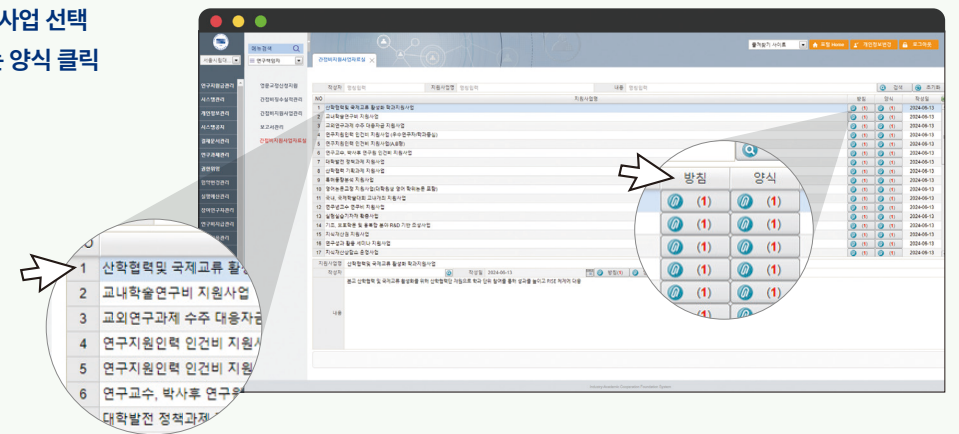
사업 선택
는 양식 클릭

메뉴검색
연구책임자
서울시립대
연구지원금관리
시스템관리
개인정보관리
시스템지
결제문서관리
연구과제관리
공문발송
연구비관리
입금예산관리
강의연구지원관리
연구비지급관리
영문교정신청지원
간접비정산신청관리
간접비지원사업관리
보고서관리
간접비지원사업자료실
간접비지원사업자료실
즐겨찾는 사이트
My Home
개인정보변경
로그아웃
작성자
지원사업명
내용
검색
초기화
NO
지원사업명
방침
양식
작성일

| | | | | |
|---|---|---|---|---|
| 1 | 산학협력 및 국제교류 활성화 확대지원사업 | (1) | (1) | 2024-06-13 |
| 2 | 교내학술연구비 지원사업 | (1) | (1) | 2024-06-13 |
| 3 | 교외연구과제 수주 대응자금 지원사업 | (1) | (1) | 2024-06-13 |
| 4 | 연구지원인력 인건비 지원사업 | (1) | (1) | 2024-06-13 |
| 5 | 연구지원인력 인건비 지원사업 | (1) | (1) | 2024-06-13 |
| 6 | 연구교수, 박사후 연구원 인건비 지원사업 | (1) | (1) | 2024-06-13 |
| 7 | 대학발전 정책과제 지원사업 | (1) | (1) | 2024-06-13 |
| 8 | 산학협력 기획과제 지원사업 | (1) | (1) | 2024-06-13 |
| 9 | 특허출원등록 지원사업 | (1) | (1) | 2024-06-13 |
| 10 | | (1) | (1) | 2024-06-13 |
| 11 | | (1) | (1) | 2024-06-13 |
| 12 | 연구비교수 연구비 지원사업 | (1) | (1) | 2024-06-13 |
| 13 | 실험실습기자재 확충사업 | (1) | (1) | 2024-06-13 |
| 14 | | (1) | (1) | 2024-06-13 |
| 15 | 지식재산권 지원사업 | (1) | (1) | 2024-06-13 |
| 16 | 연구성과 활용 세미나 지원사업 | (1) | (1) | 2024-06-13 |
| 17 | 지식재산권 운영사업 | (1) | (1) | 2024-06-13 |

지원사업명 산학협력 및 국제교류 활성화 확대지원사업
작성자
작성일 2024-06-13
방침(1)
양식(1)
내용

방침
양식
(1)
(1)
(1)
(1)
(1)
(1)
(1)
(1)
(1)
(1)
(1)

1 산학협력 및 국제교류 활
2 교내학술연구비 지원사업
3 교외연구과제 수주 대응자금
4 연구지원인력 인건비 지원사
5 연구지원인력 인건비 지원사
6 연구교수, 박사후 연구원
대학발전 정책과제